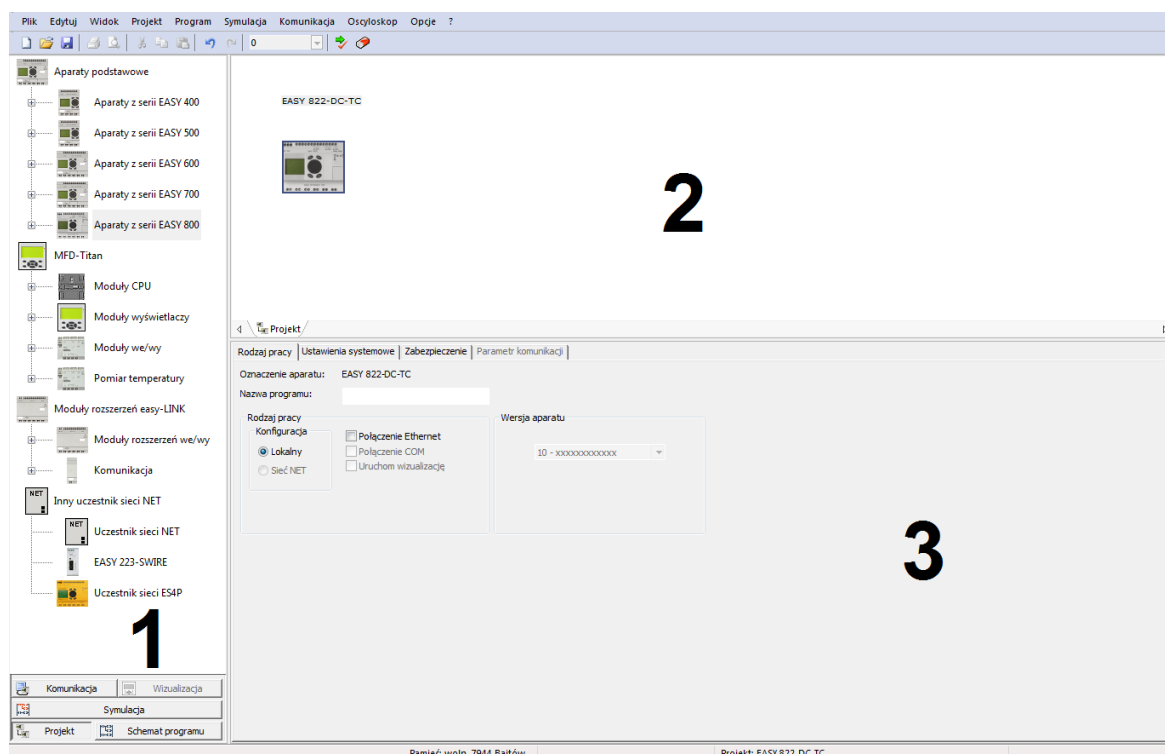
Plik Edytuj Widok Projekt Program Symulacja Komunikacja Oscyloskop Opcje ?

0

Aparaty podstawowe
Aparaty z serii EASY 400
Aparaty z serii EASY 500
Aparaty z serii EASY 600
Aparaty z serii EASY 700
Aparaty z serii EASY 800
MFD-Titan
Moduły CPU
Moduły wyświetlaczy
Moduły we/wy
Pomiar temperatury
Moduły rozszerzeń easy-LINK
Moduły rozszerzeń we/wy
Komunikacja
Inny uczestnik sieci NET
Uczestnik sieci NET
EASY 223-SWIRE
Uczestnik sieci ES4P

1

Komunikacja
Wizualizacja
Symulacja
Projekt
Schemat programu

EASY 822-DC-TC

2

Projekt

Rodzaj pracy | Ustawienia systemowe | Zabezpieczenie | Parametr komunikacji

Oznaczenie aparatu: EASY 822-DC-TC
Nazwa programu:

Rodzaj pracy
Konfiguracja
Lokalny
Sieć NET
Połączenie Ethernet
Połączenie COM
Uruchom wizualizację

Wersja aparatu
10 - xxxxxxxxxxxx

3

Pamięć: woln. 7944 Bajtów
Projekt: EASY 822-DC-TC